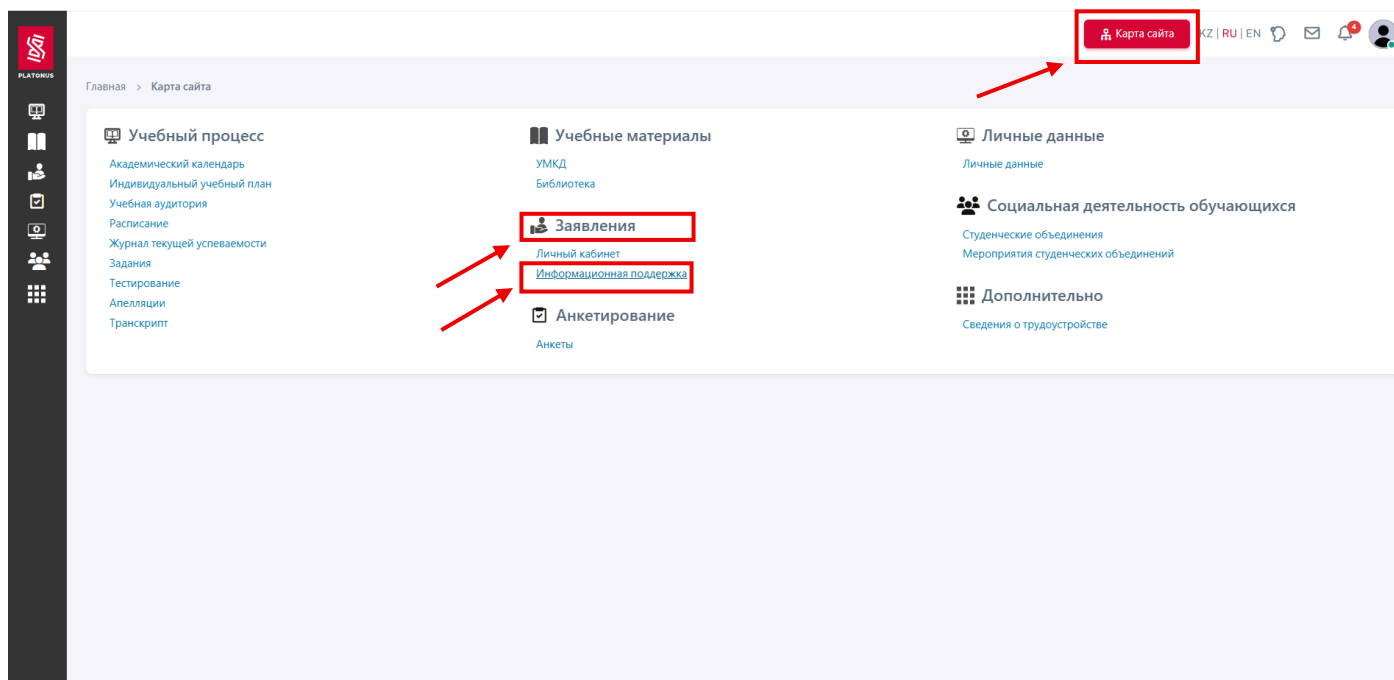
PLATONUS

Карта сайта KZ | RU | EN 4

Главная > Карта сайта

Учебный процесс
Академический календарь
Индивидуальный учебный план
Учебная аудитория
Расписание
Журнал текущей успеваемости
Задания
Тестирование
Апелляции
Транскрипт

Учебные материалы
УМКД
Библиотека

Заявления
Личный кабинет
Информационная поддержка

Анкетирование
Анкеты

Личные данные
Личные данные

Социальная деятельность обучающихся
Студенческие объединения
Мероприятия студенческих объединений

Дополнительно
Сведения о трудоустройстве